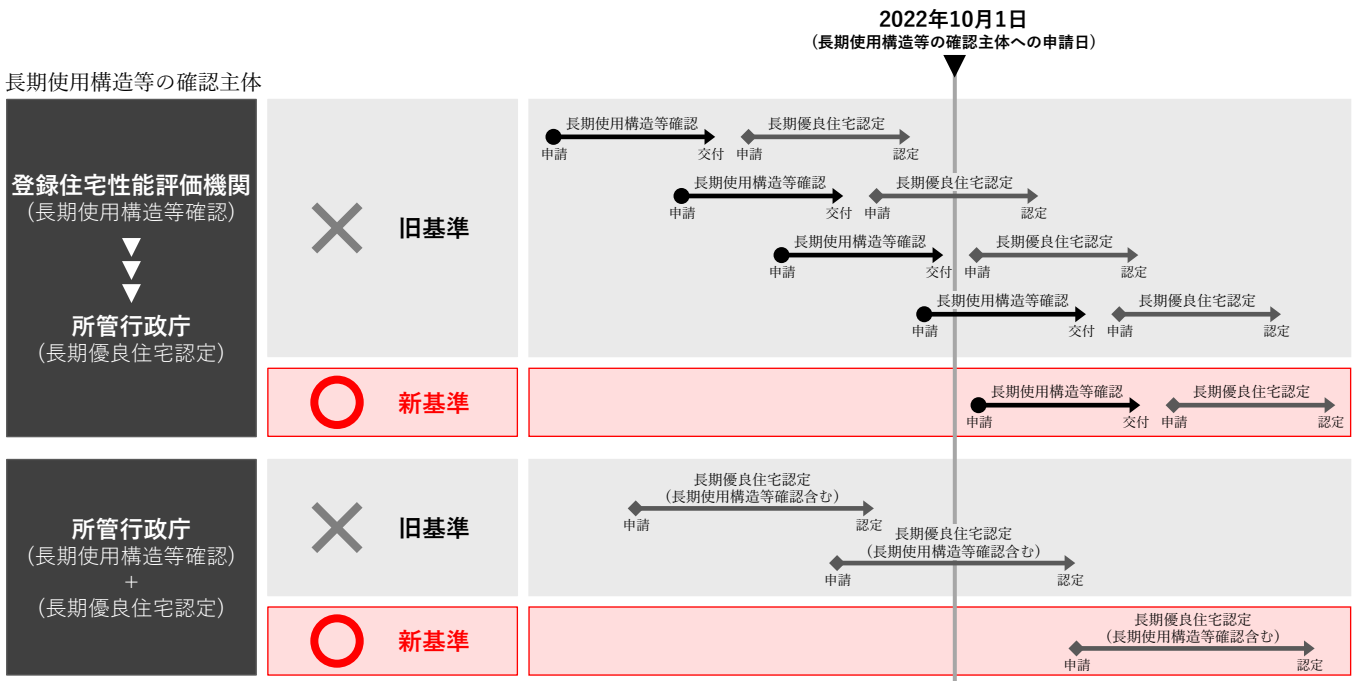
2022年10月1日
（長期使用構造等の確認主体への申請日）

長期使用構造等の確認主体

登録住宅性能評価機関
（長期使用構造等確認）
▼
▼
▼
所管行政庁
（長期優良住宅認定）

旧基準

長期使用構造等確認
申請
交付
長期優良住宅認定
申請
認定

長期使用構造等確認
申請
交付
長期優良住宅認定
申請
認定

長期使用構造等確認
申請
交付
長期優良住宅認定
申請
認定

長期使用構造等確認
申請
交付
長期優良住宅認定
申請
認定

新基準

長期使用構造等確認
申請
交付
長期優良住宅認定
申請
認定

所管行政庁
（長期使用構造等確認）
＋
（長期優良住宅認定）

旧基準

長期優良住宅認定
（長期使用構造等確認含む）
申請
認定

長期優良住宅認定
（長期使用構造等確認含む）
申請
認定

新基準

長期優良住宅認定
（長期使用構造等確認含む）
申請
認定